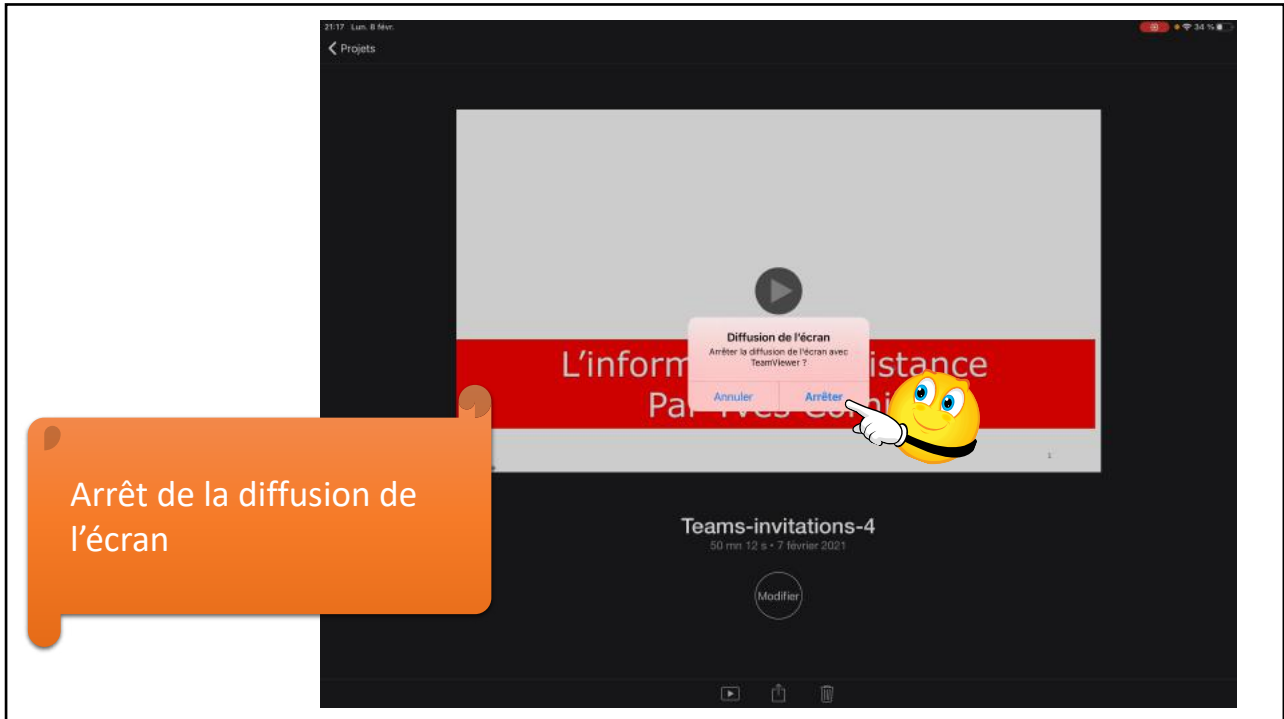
21:17 Lun. 8 févr.

34 %

Projets

L'inform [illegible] istance
Par Yves Com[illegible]

Diffusion de l'écran
Arrêter la diffusion de l'écran avec TeamViewer ?

Annuler

Arrêter

1

Arrêt de la diffusion de l'écran

Teams-invitations-4
50 mn 12 s • 7 février 2021

Modifier